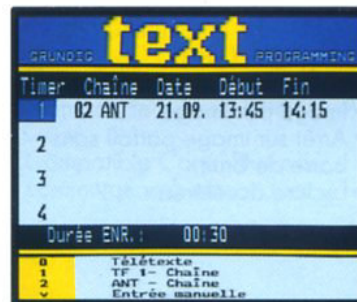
GRUNDIG text PROGRAMMING

| Timer | Chaîne | Date | Début | Fin |
|---|---|---|---|---|
| 1 | 02 ANT | 21.09. | 13:45 | 14:15 |
| 2 | | | | |
| 3 | | | | |
| 4 | | | | |

Durée ENR.: 00:30

0 Télétexte
1 TF 1- Chaîne
2 ANT - Chaîne
v Entrée manuelle